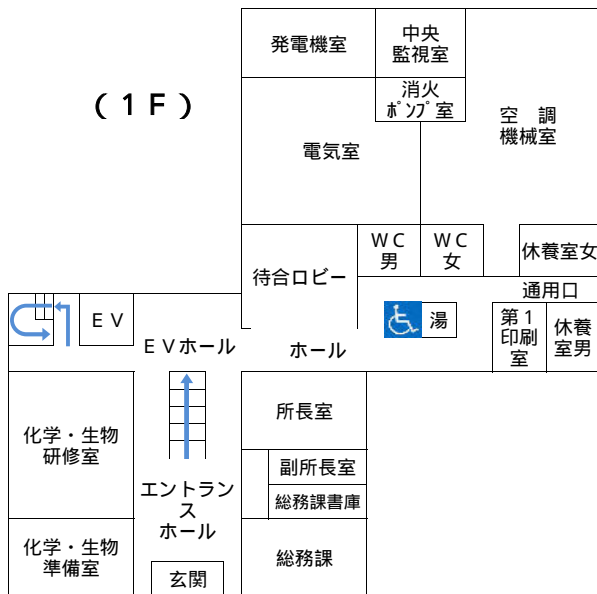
（１Ｆ）

発電機室

中央監視室

消火ポンプ室

空　調機械室

電気室

待合ロビー

ＷＣ男

ＷＣ女

休養室女

通用口

湯

第１印刷室

休養室男

ＥＶ

ＥＶホール

ホール

所長室

副所長室

総務課書庫

化学・生物研修室

エントランスホール

化学・生物準備室

玄関

総務課